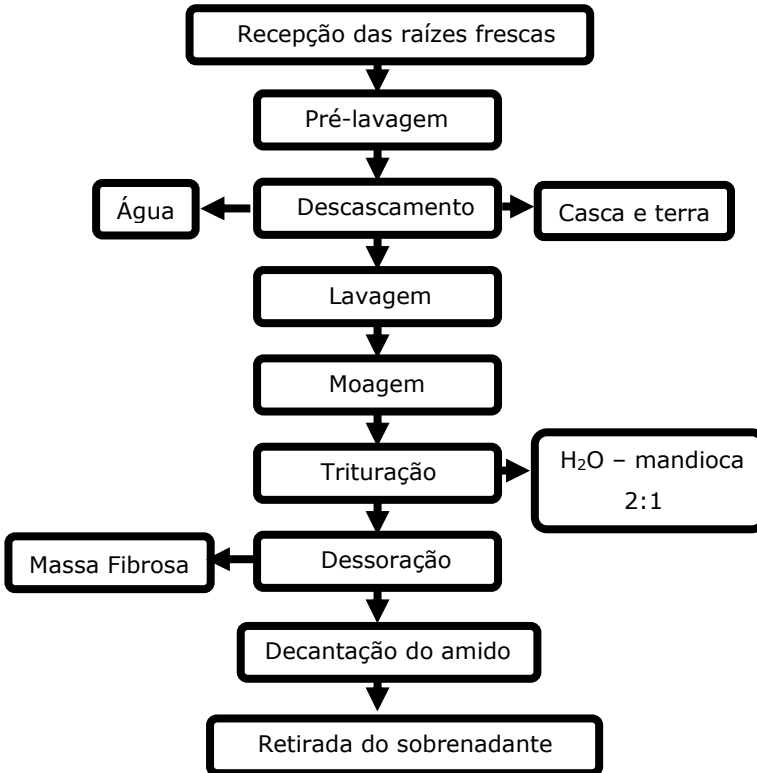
Recepção das raízes frescas

Pré-lavagem

Água

Descascamento

Casca e terra

Lavagem

Moagem

Trituração

$H_2O$ – mandioca 2:1

Massa Fibrosa

Dessoração

Decantação do amido

Retirada do sobrenadante